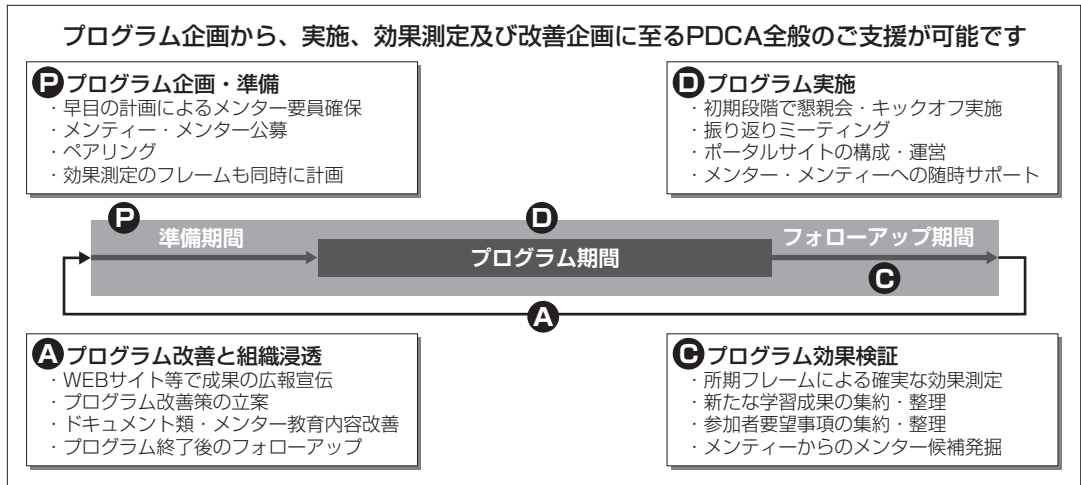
プログラム企画から、実施、効果測定及び改善企画に至るPDCA全般のご支援が可能です

P プログラム企画・準備
・早目の計画によるメンター要員確保
・メンティー・メンター公募
・ペアリング
・効果測定のフレームも同時に計画

D プログラム実施
・初期段階で懇親会・キックオフ実施
・振り返りミーティング
・ポータルサイトの構成・運営
・メンター・メンティーへの随時サポート

P
準備期間

D
プログラム期間

フォローアップ期間
C

A

A プログラム改善と組織浸透
・WEBサイト等で成果の広報宣伝
・プログラム改善策の立案
・ドキュメント類・メンター教育内容改善
・プログラム終了後のフォローアップ

C プログラム効果検証
・所期フレームによる確実な効果測定
・新たな学習成果の集約・整理
・参加者要望事項の集約・整理
・メンティーからのメンター候補発掘